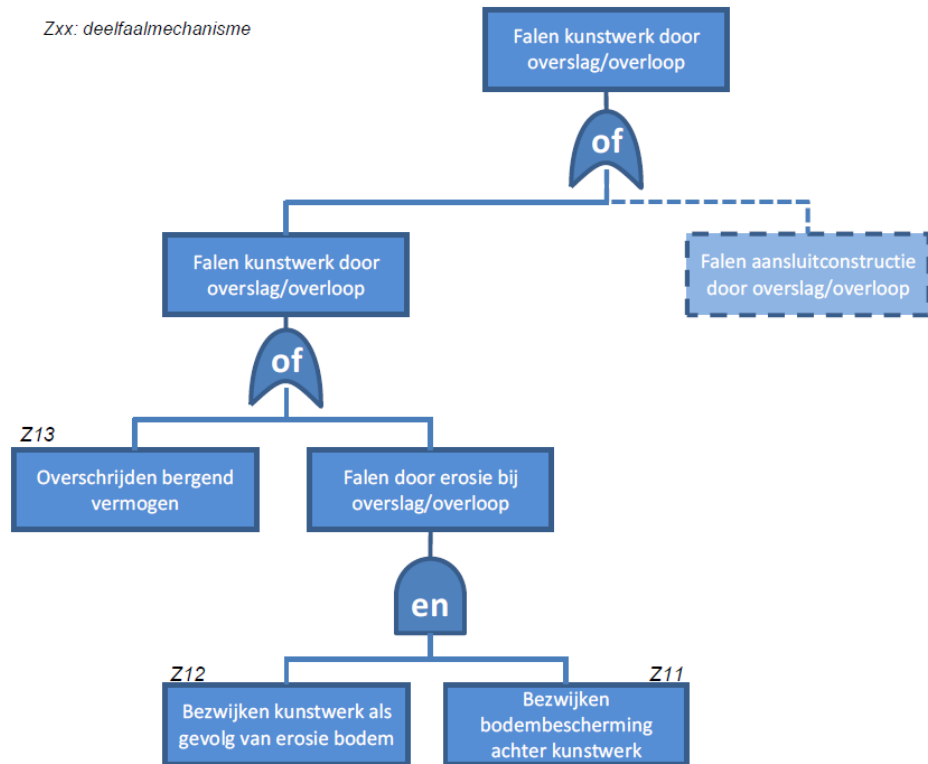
Zxx: deelfaalmechanisme

Falen kunstwerk door overslag/overloop

of

Falen kunstwerk door overslag/overloop

Falen aansluitconstructie door overslag/overloop

of

Z13

Overschrijden bergend vermogen

Falen door erosie bij overslag/overloop

en

Z12

Bezwijken kunstwerk als gevolg van erosie bodem

Z11

Bezwijken bodembescherming achter kunstwerk